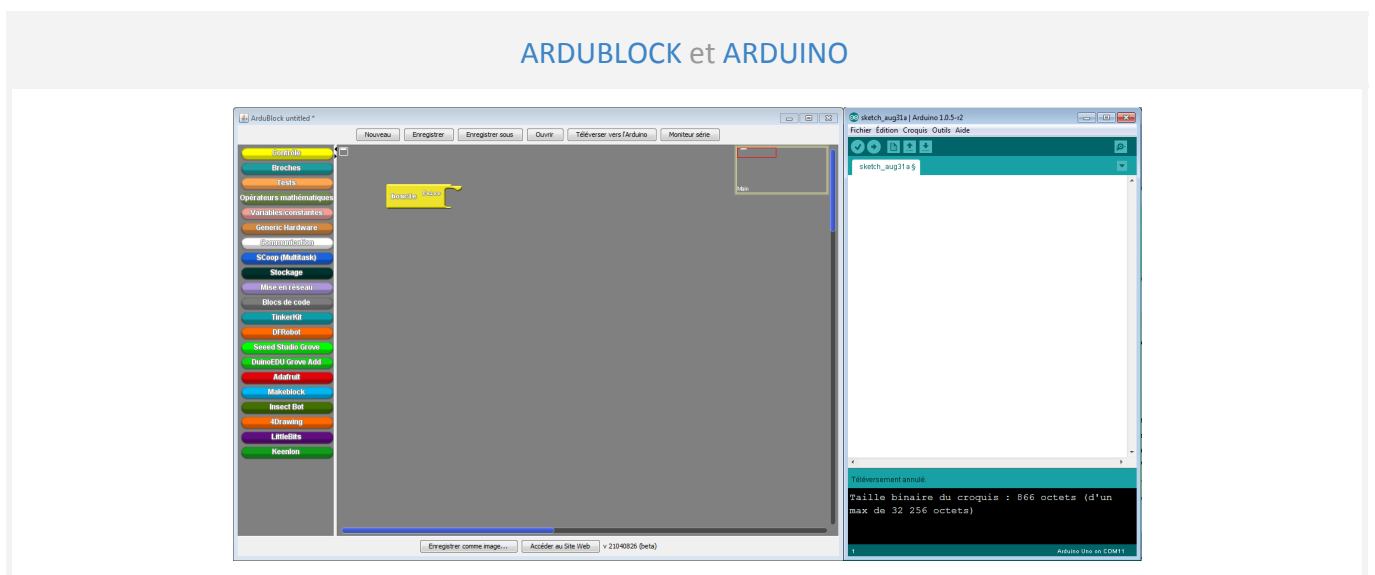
ARDUBLOCK et ARDUINO

ArduBlock untitled *

Nouveau | Enregistrer | Enregistrer sous | Ouvrir | Téléverser vers l'Arduino | Moniteur série

Contrôle
Broches
Tests
Opérateurs mathématiques
Variables/constantes
Generic Hardware
Communication
SCoop (Multitask)
Stockage
Mise en reseau
Blocs de code
TinkerKit
DFRobot
Seeed Studio Grove
DuinoEDU Grove Add
Adafruit
Makeblock
Insect Bot
4Drawing
LittleBits
KeenIon

boucle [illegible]

Main

Enregistrer comme image... | Accéder au Site Web | v 21040826 (beta)

sketch_aug31a | Arduino 1.0.5-r2

Fichier Édition Croquis Outils Aide

sketch_aug31a §

Téléversement annulé.

Taille binaire du croquis : 866 octets (d'un max de 32 256 octets)

1

Arduino Uno on COM11